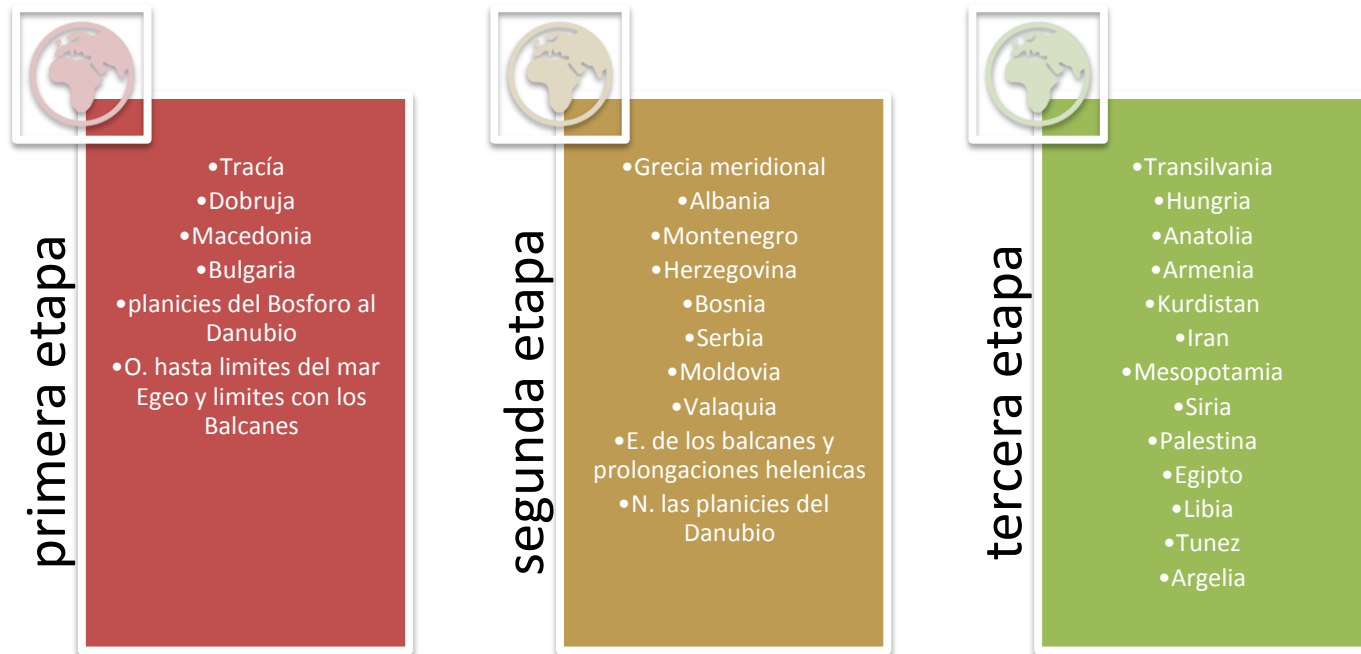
primera etapa

•Tracía
•Dobruja
•Macedonia
•Bulgaria
•planicies del Bosforo al Danubio
•O. hasta limites del mar Egeo y limites con los Balcanes

segunda etapa

•Grecia meridional
•Albania
•Montenegro
•Herzegovina
•Bosnia
•Serbia
•Moldovia
•Valaquia
•E. de los balcanes y prolongaciones helenicas
•N. las planicies del Danubio

tercera etapa

•Transilvania
•Hungria
•Anatolia
•Armenia
•Kurdistan
•Iran
•Mesopotamia
•Siria
•Palestina
•Egipto
•Libia
•Tunez
•Argelia